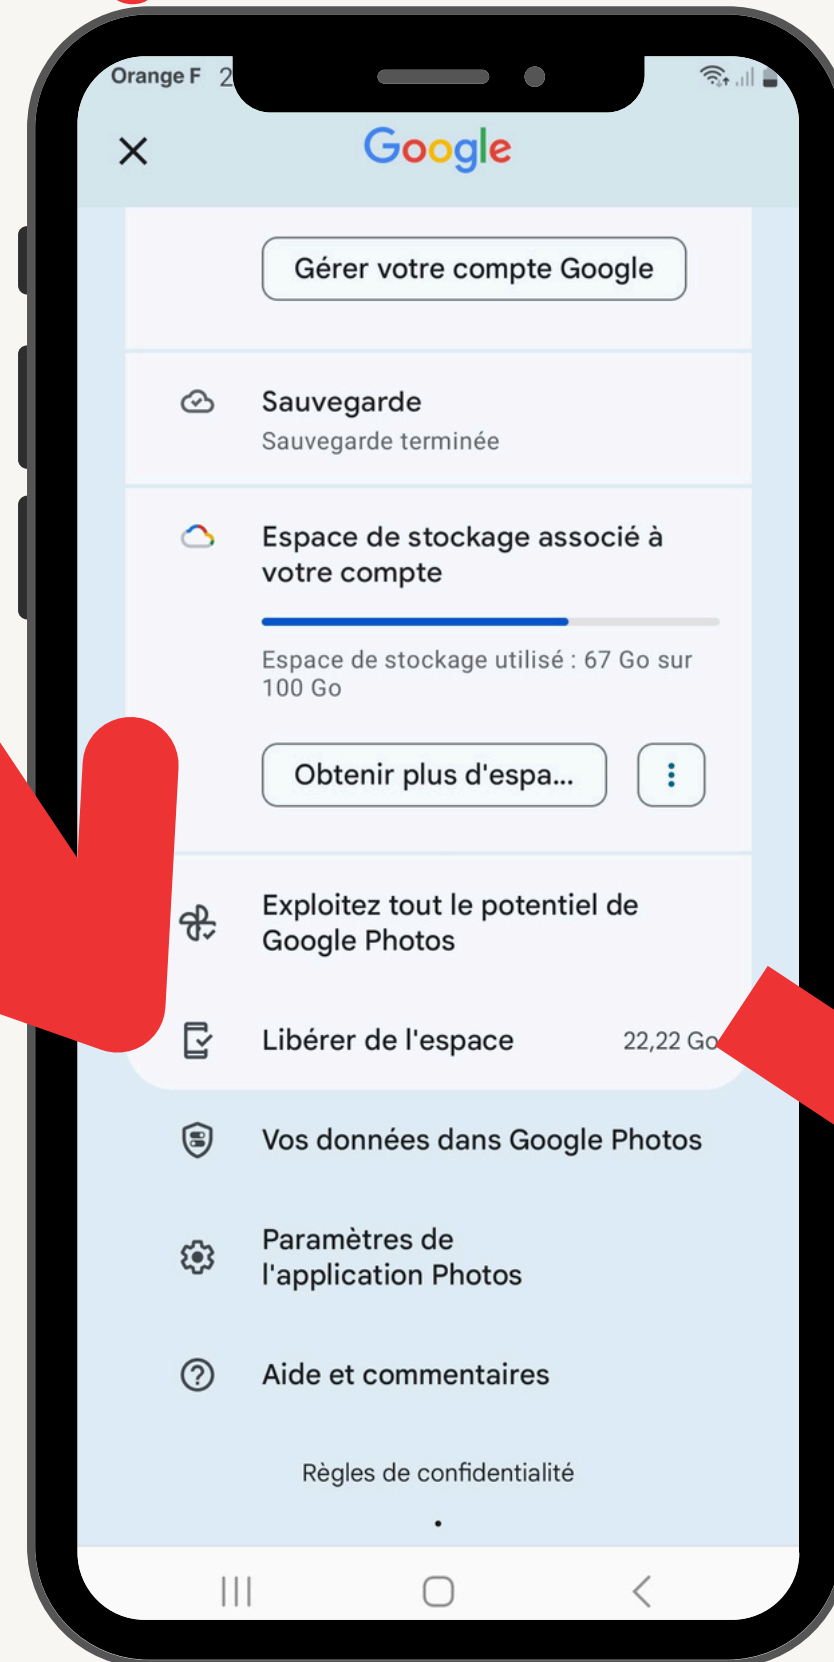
Orange F 2

Google

Gérer votre compte Google

Sauvegarde
Sauvegarde terminée

Espace de stockage associé à votre compte

Espace de stockage utilisé : 67 Go sur 100 Go

Obtenir plus d'espa...

Exploitez tout le potentiel de Google Photos

Libérer de l'espace 22,22 Go

Vos données dans Google Photos

Paramètres de l'application Photos

Aide et commentaires

Règles de confidentialité